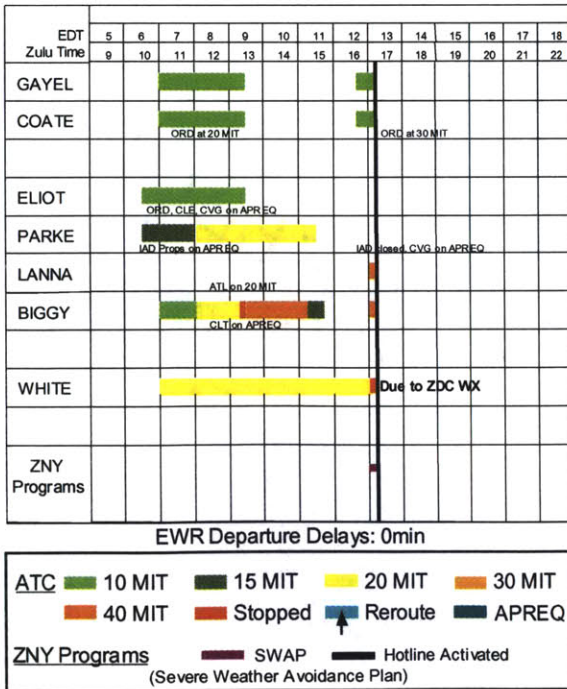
| EDT | 5 | 6 | 7 | 8 | 9 | 10 | 11 | 12 | 13 | 14 | 15 | 16 | 17 | 18 |
|---|---|---|---|---|---|---|---|---|---|---|---|---|---|---|
| Zulu Time | 9 | 10 | 11 | 12 | 13 | 14 | 15 | 16 | 17 | 18 | 19 | 20 | 21 | 22 |

GAYEL

COATE

ORD at 20 MIT

ORD at 30 MIT

ELIOT

ORD, CLE, CVG on APREQ

PARKE

IAD Props on APREQ

IAD closed, CVG on APREQ

LANNA

ATL on 20 MIT

BIGGY

CLT on APREQ

WHITE

Due to ZDC WX

ZNY Programs

EWR Departure Delays: 0min

ATC 10 MIT 15 MIT 20 MIT 30 MIT
40 MIT Stopped Reroute APREQ

ZNY Programs SWAP Hotline Activated
(Severe Weather Avoidance Plan)